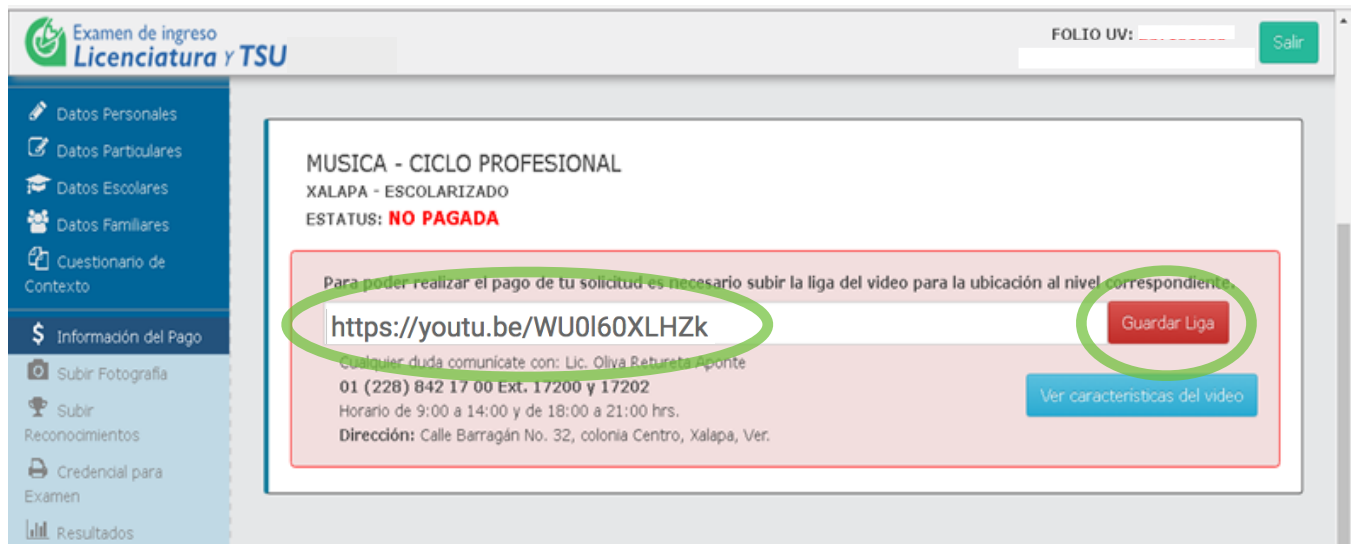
Examen de ingreso
Licenciatura y TSU

FOLIO UV: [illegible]

Salir

Datos Personales
Datos Particulares
Datos Escolares
Datos Familiares
Cuestionario de Contexto
$ Información del Pago
Subir Fotografía
Subir Reconocimientos
Credencial para Examen
Resultados

MUSICA - CICLO PROFESIONAL
XALAPA - ESCOLARIZADO
ESTATUS: NO PAGADA

Para poder realizar el pago de tu solicitud es necesario subir la liga del video para la ubicación al nivel correspondiente.

https://youtu.be/WU0l60XLHZk

Guardar Liga

Cualquier duda comunícate con: Lic. Oliva Retureta Aponte
01 (228) 842 17 00 Ext. 17200 y 17202
Horario de 9:00 a 14:00 y de 18:00 a 21:00 hrs.
Dirección: Calle Barragán No. 32, colonia Centro, Xalapa, Ver.

Ver caracteristicas del video